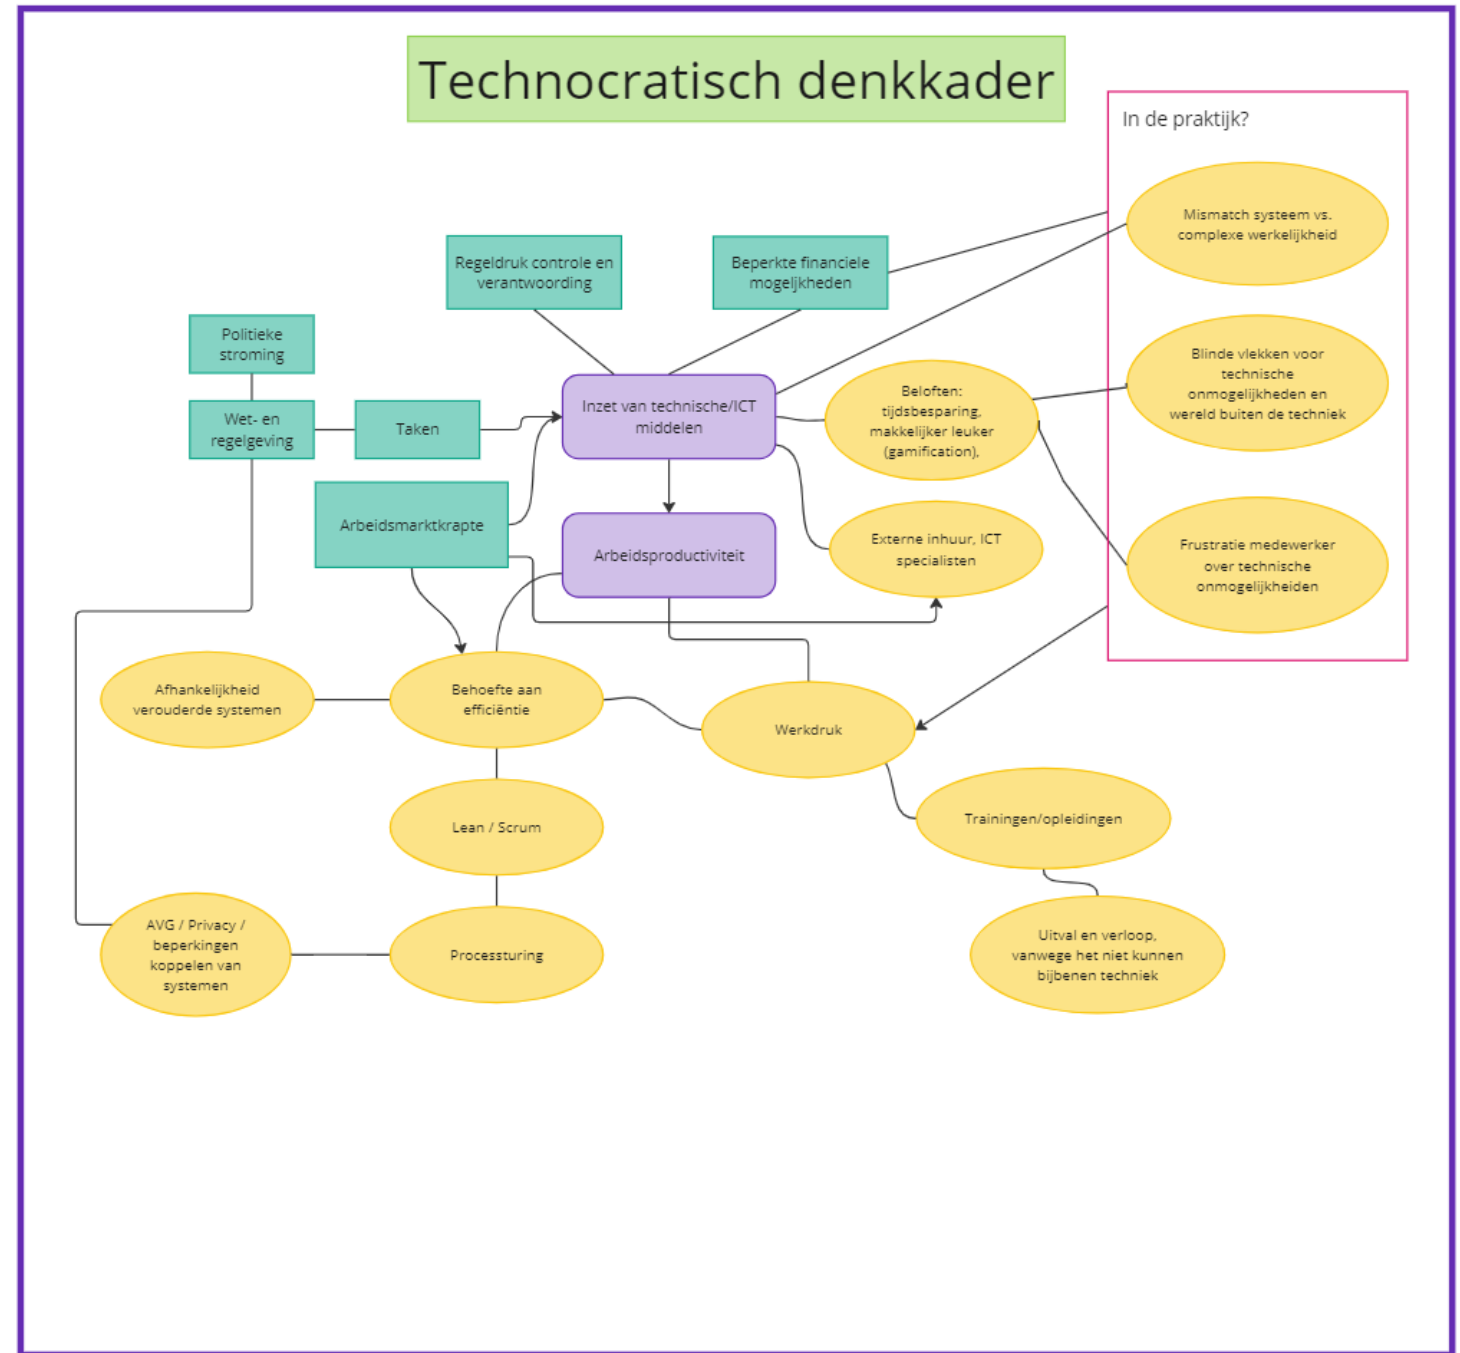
Technocratisch denkkader

In de praktijk?

Mismatch systeem vs. complexe werkelijkheid

Blinde vlekken voor technische onmogelijkheden en wereld buiten de techniek

Frustratie medewerker over technische onmogelijkheiden

Regeldruk controle en verantwoording

Beperkte financiele mogelijkheden

Politieke stroming

Wet- en regelgeving

Taken

Inzet van technische/ICT middelen

Beloften: tijdsbesparing, makkelijker leuker (gamification),

Arbeidsmarktkrapte

Arbeidsproductiviteit

Externe inhuur, ICT specialisten

Afhankelijkheid verouderde systemen

Behoefte aan efficiëntie

Werkdruk

Lean / Scrum

Trainingen/opleidingen

AVG / Privacy / beperkingen koppelen van systemen

Processturing

Uitval en verloop, vanwege het niet kunnen bijbenen techniek